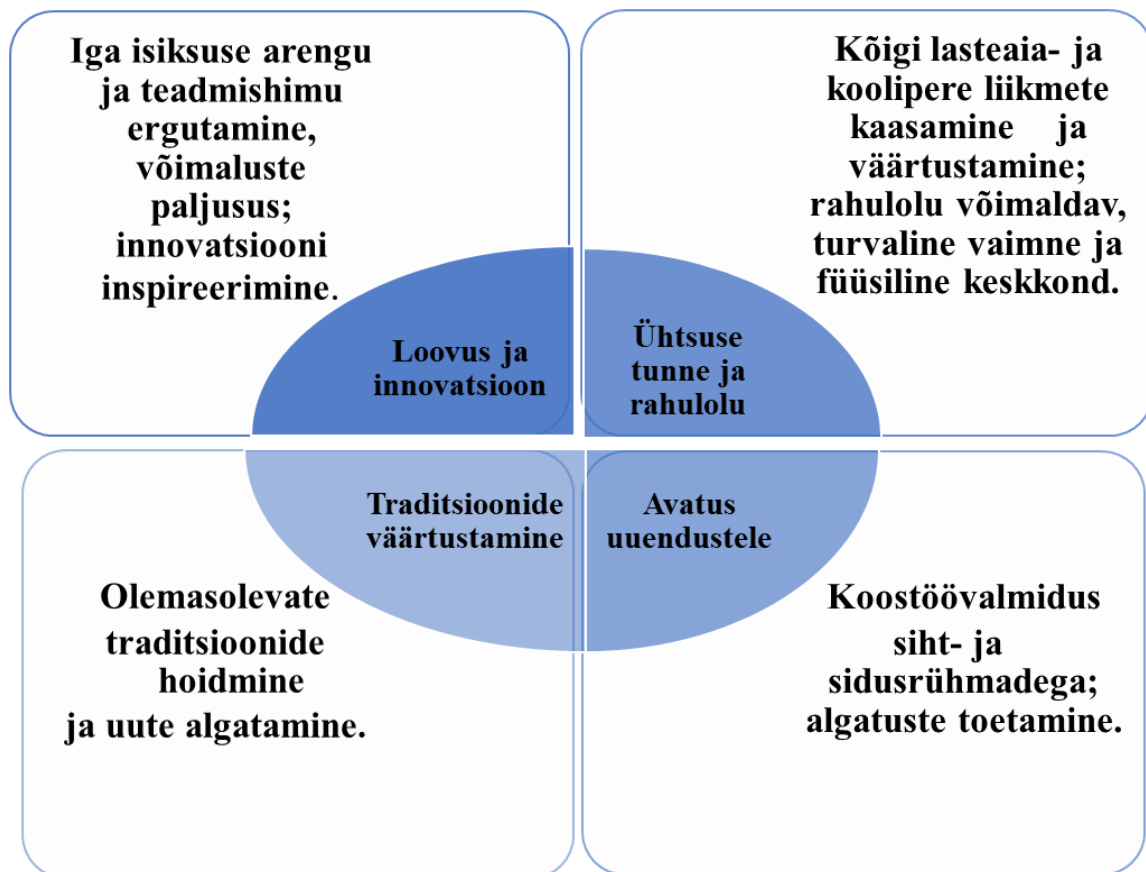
Iga isiksuse arengu ja teadmishimu ergutamine, võimaluste paljusus; innovatsiooni inspireerimine.

Kõigi lasteaia- ja koolipere liikmete kaasamine ja väärtustamine; rahulolu võimaldav, turvaline vaimne ja füüsiline keskkond.

Loovus ja innovatsioon

Ühtsuse tunne ja rahulolu

Traditsioonide väärtustamine

Avatus uuendustele

Olemasolevate traditsioonide hoidmine ja uute algatamine.

Koostöövalmidus siht- ja sidusrühmadega; algatuste toetamine.